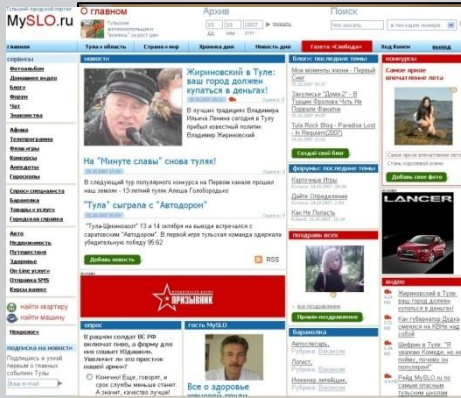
тульский городской портал
MySLO.ru

О главном

Архив
15 | 10 | 2007 | показать

Поиск
Что искать | в городе | Искать

главная | Тула + область | Страна + мир | Хроника дня | Новость дня | Газета «Свобода» | Ход Конем | вход

сервисы
Фотоальбом
Домашнее видео
Блоги
Форум
Чат
Знакомства

Афиша
Телепрограмма
Фото игры
Конкурсы
Анекдоты
Гороскопы

Справочник
Справка специалиста
Барахолка
Товары и услуги
Городская справка

Авто
Недвижимость
Работа
Здоровье
On-Line услуги
Отправка SMS
Курсы валют

найти квартиру
найти машину

Некролог

подписка на новости
Подпишись и узнай первым о главных событиях Тулы
Ваш e-mail

новости

Жириновский в Туле: ваш город должен купаться в деньгах!
В лучших традициях Владимира Ильича Ленина сегодня в Тулу прибыл известный политик Владимир Жириновский

На "Минуте славы" снова туляк!
В следующий тур популярного конкурса на Первом канале прошел наш земляк - 15 летний тулкин Алеша Голобородько

"Тула" сыграла с "Автодором"
"Тула-Щекиноазот" 13 и 14 октября на выезде встречался с саратовским "Автодором". В первой игре тульская команда одержала убедительную победу 95:62

Добавить новость
RSS

ПРИЗЫВНИК

опрос
В рамках солдат ВС РФ включат пиво, а форму для них сошьет Юдашкин. Увеличат ли это престиж нашей армии?
Конечно! Еще, говорят, и срок службы меньше станет. А значит, качество лучше!

гость MySLO
Все о здоровье

блоги: последние темы
Мои моменты жизни - Первый Снег
Запоздало "Дима-2" - В Тузрию Фролова Чать Не Прошли Время
Tula Rock Blog - Paradise Lost - In Requiem(2007)
Создай свой блог

форумы: последние темы
Картонные Игры
Дайте Определение
Анекдоты
Как Ты Попасть

поздравь всех
Прими поздравление

Барахолка
Автослесарь
Подписки
Инженер-электрик

конкурсы
Самое яркое впечатление лета
Добавь свое фото

LANCER

Жириновский в Туле: ваш город должен купаться в деньгах!
Как губернатор Дудка сменился на КДПА
Шифрин в Туле
Рейд MySLO.ru по самым опасным